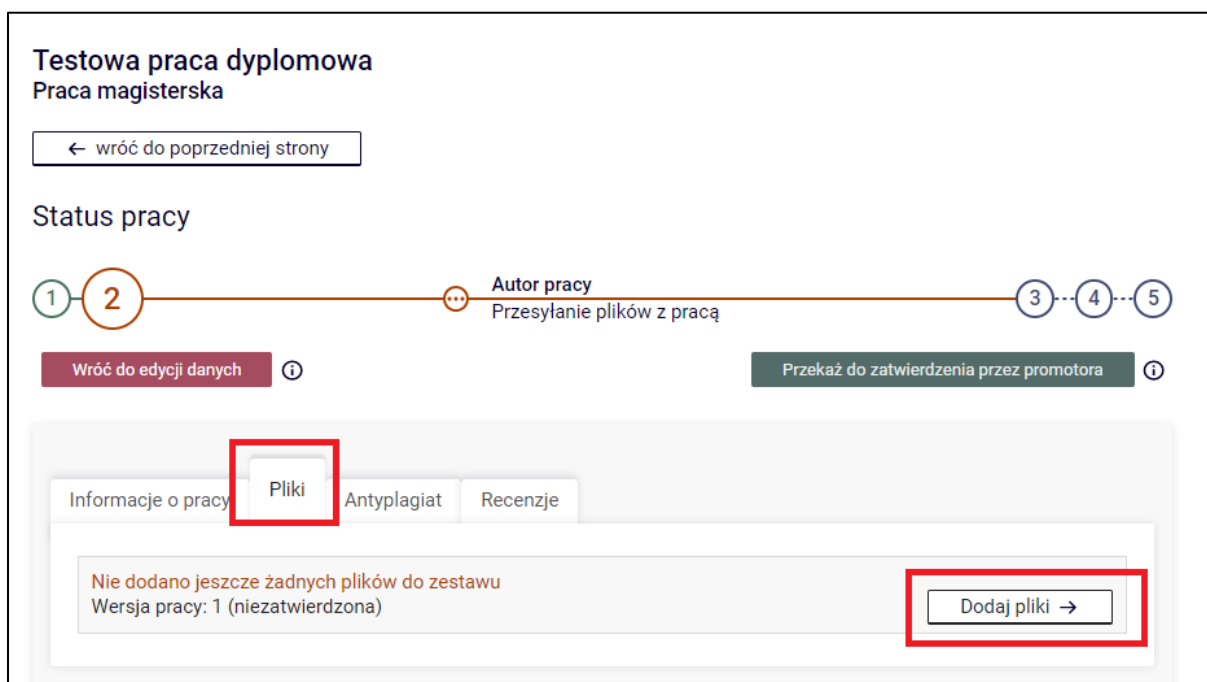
Testowa praca dyplomowa
Praca magisterska

← wróć do poprzedniej strony

Status pracy

1 2 ··· Autor pracy
Przesyłanie plików z pracą
3 4 5

Wróć do edycji danych ⓘ

Przekaż do zatwierdzenia przez promotora ⓘ

Informacje o pracy | Pliki | Antyplagiat | Recenzje

Nie dodano jeszcze żadnych plików do zestawu
Wersja pracy: 1 (niezatwierdzona)

Dodaj pliki →